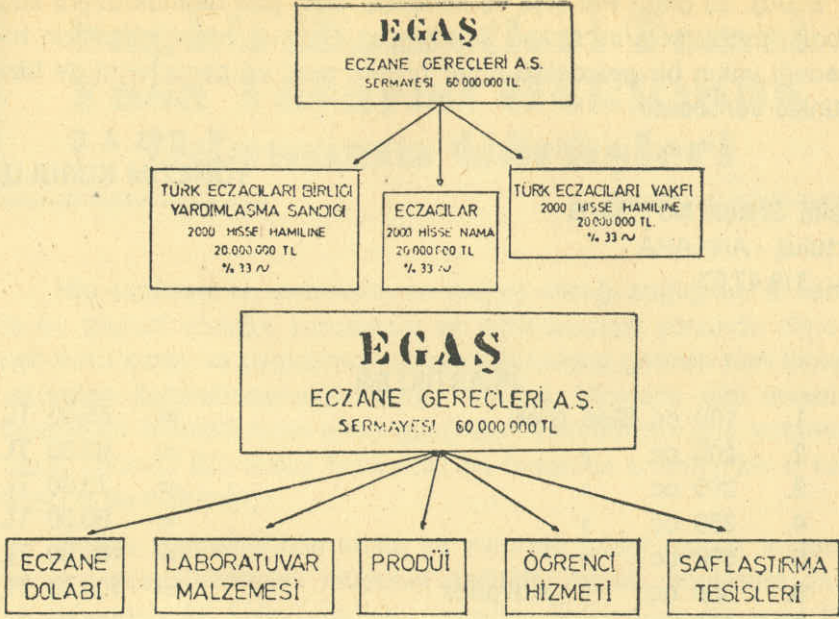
EGAŞ
ECZANE GEREÇLERİ A.S.
SERMAYESİ 60 000 000 TL.

TÜRK ECZACILARI BİRLİĞİ YARDIMLAŞMA SANDIĞI
2000 HİSSE HAMİLİNE
20 000 000 TL
% 33 ~

ECZACILAR
2000 HİSSE NAMA
20 000 000 TL
% 33 ~

TÜRK ECZACILARI VAKFI
2000 HİSSE HAMİLİNE
20 000 000 TL
% 33 ~

EGAŞ
ECZANE GEREÇLERİ A.S.
SERMAYESİ 60 000 000 TL

ECZANE DOLABI

LABORATUVAR MALZEMESİ

PRODÜİ

ÖĞRENCİ HİZMETİ

SAFLAŞTIRMA TESİSLERİ